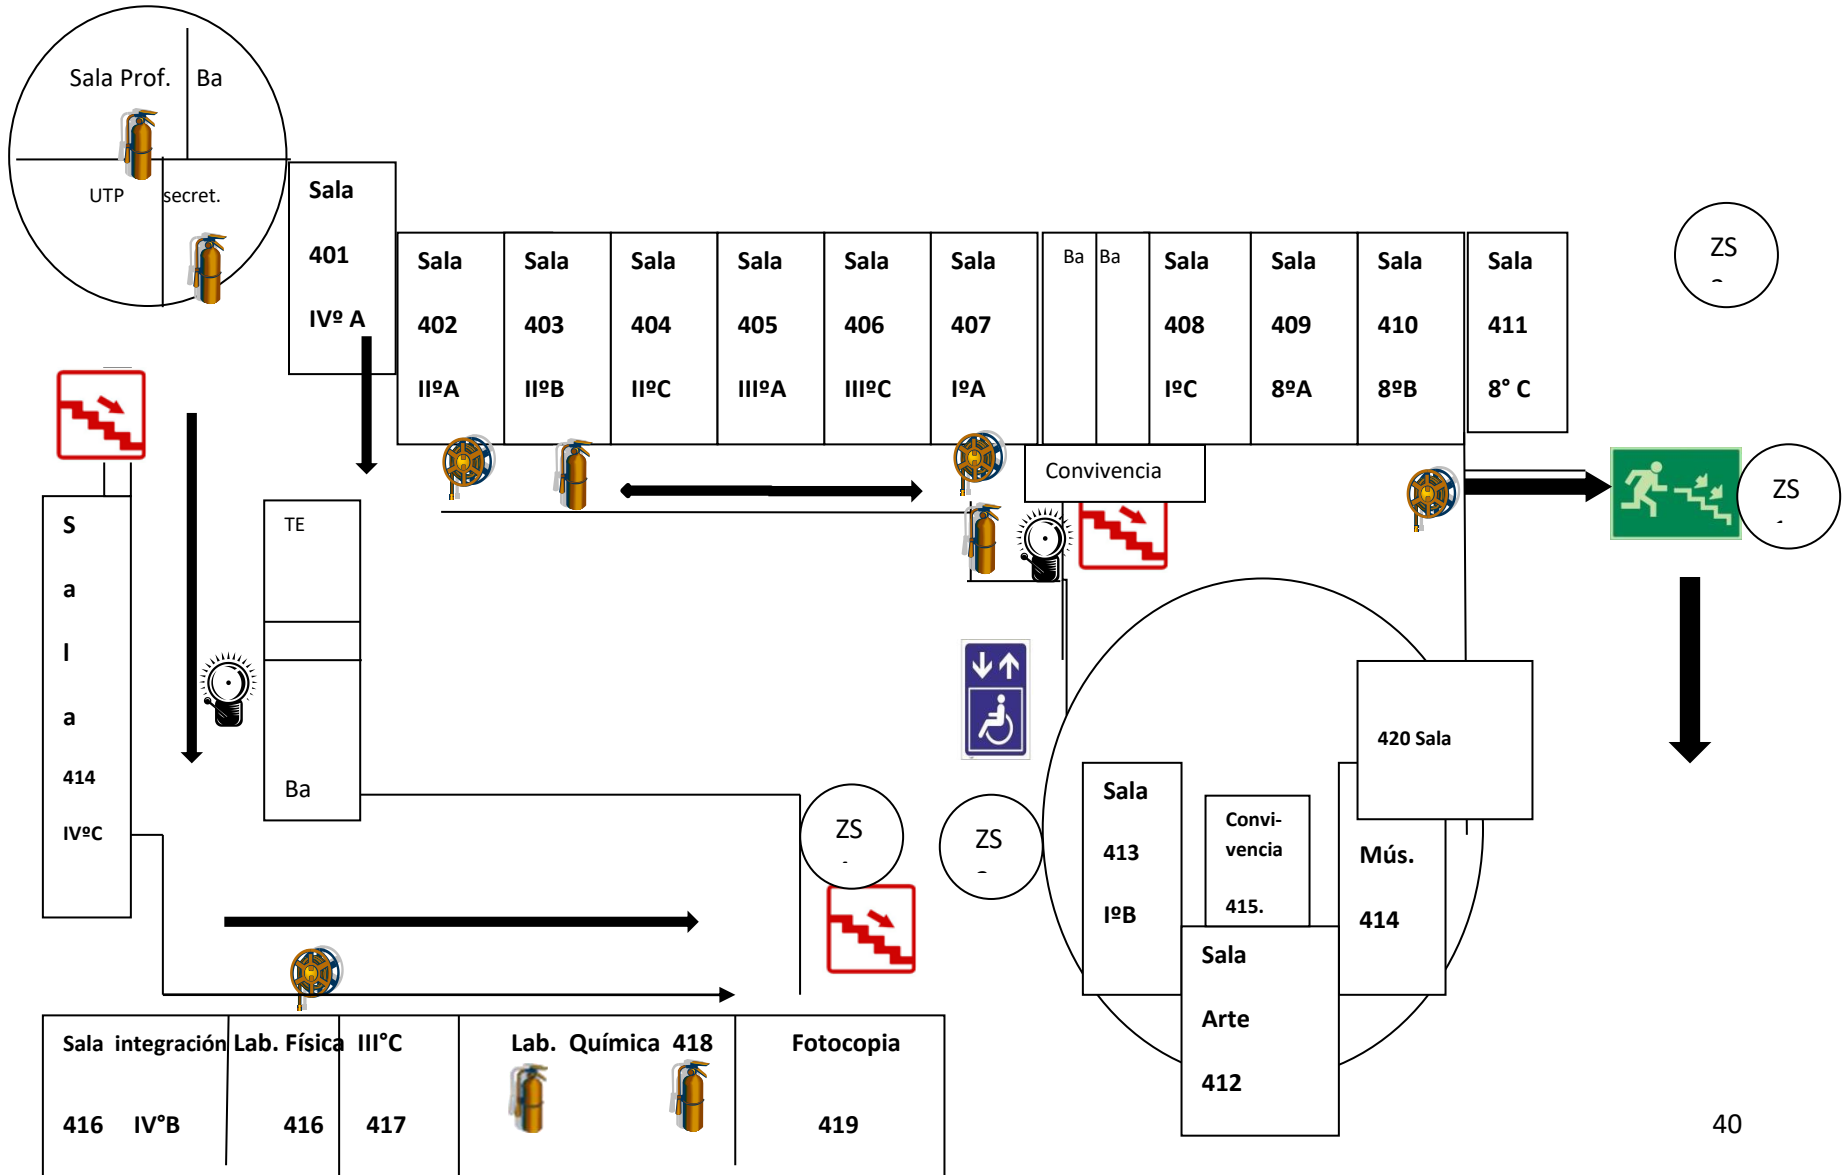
Sala Prof.

Ba

UTP

secret.

Sala

401

IVº A

Sala 402 IIºA

Sala 403 IIºB

Sala 404 IIºC

Sala 405 IIIºA

Sala 406 IIIºC

Sala 407 IºA

Ba

Ba

Sala 408 IºC

Sala 409 8ºA

Sala 410 8ºB

Sala 411 8° C

ZS

Convivencia

ZS

S

a

l

a

414

IVºC

TE

Ba

420 Sala

Sala

413

IºB

Convi-

vencia

415.

Mús.

414

ZS

ZS

Sala

Arte

412

Sala integración

416 IV°B

Lab. Física

416

III°C

417

Lab. Química 418

Fotocopia

419

40